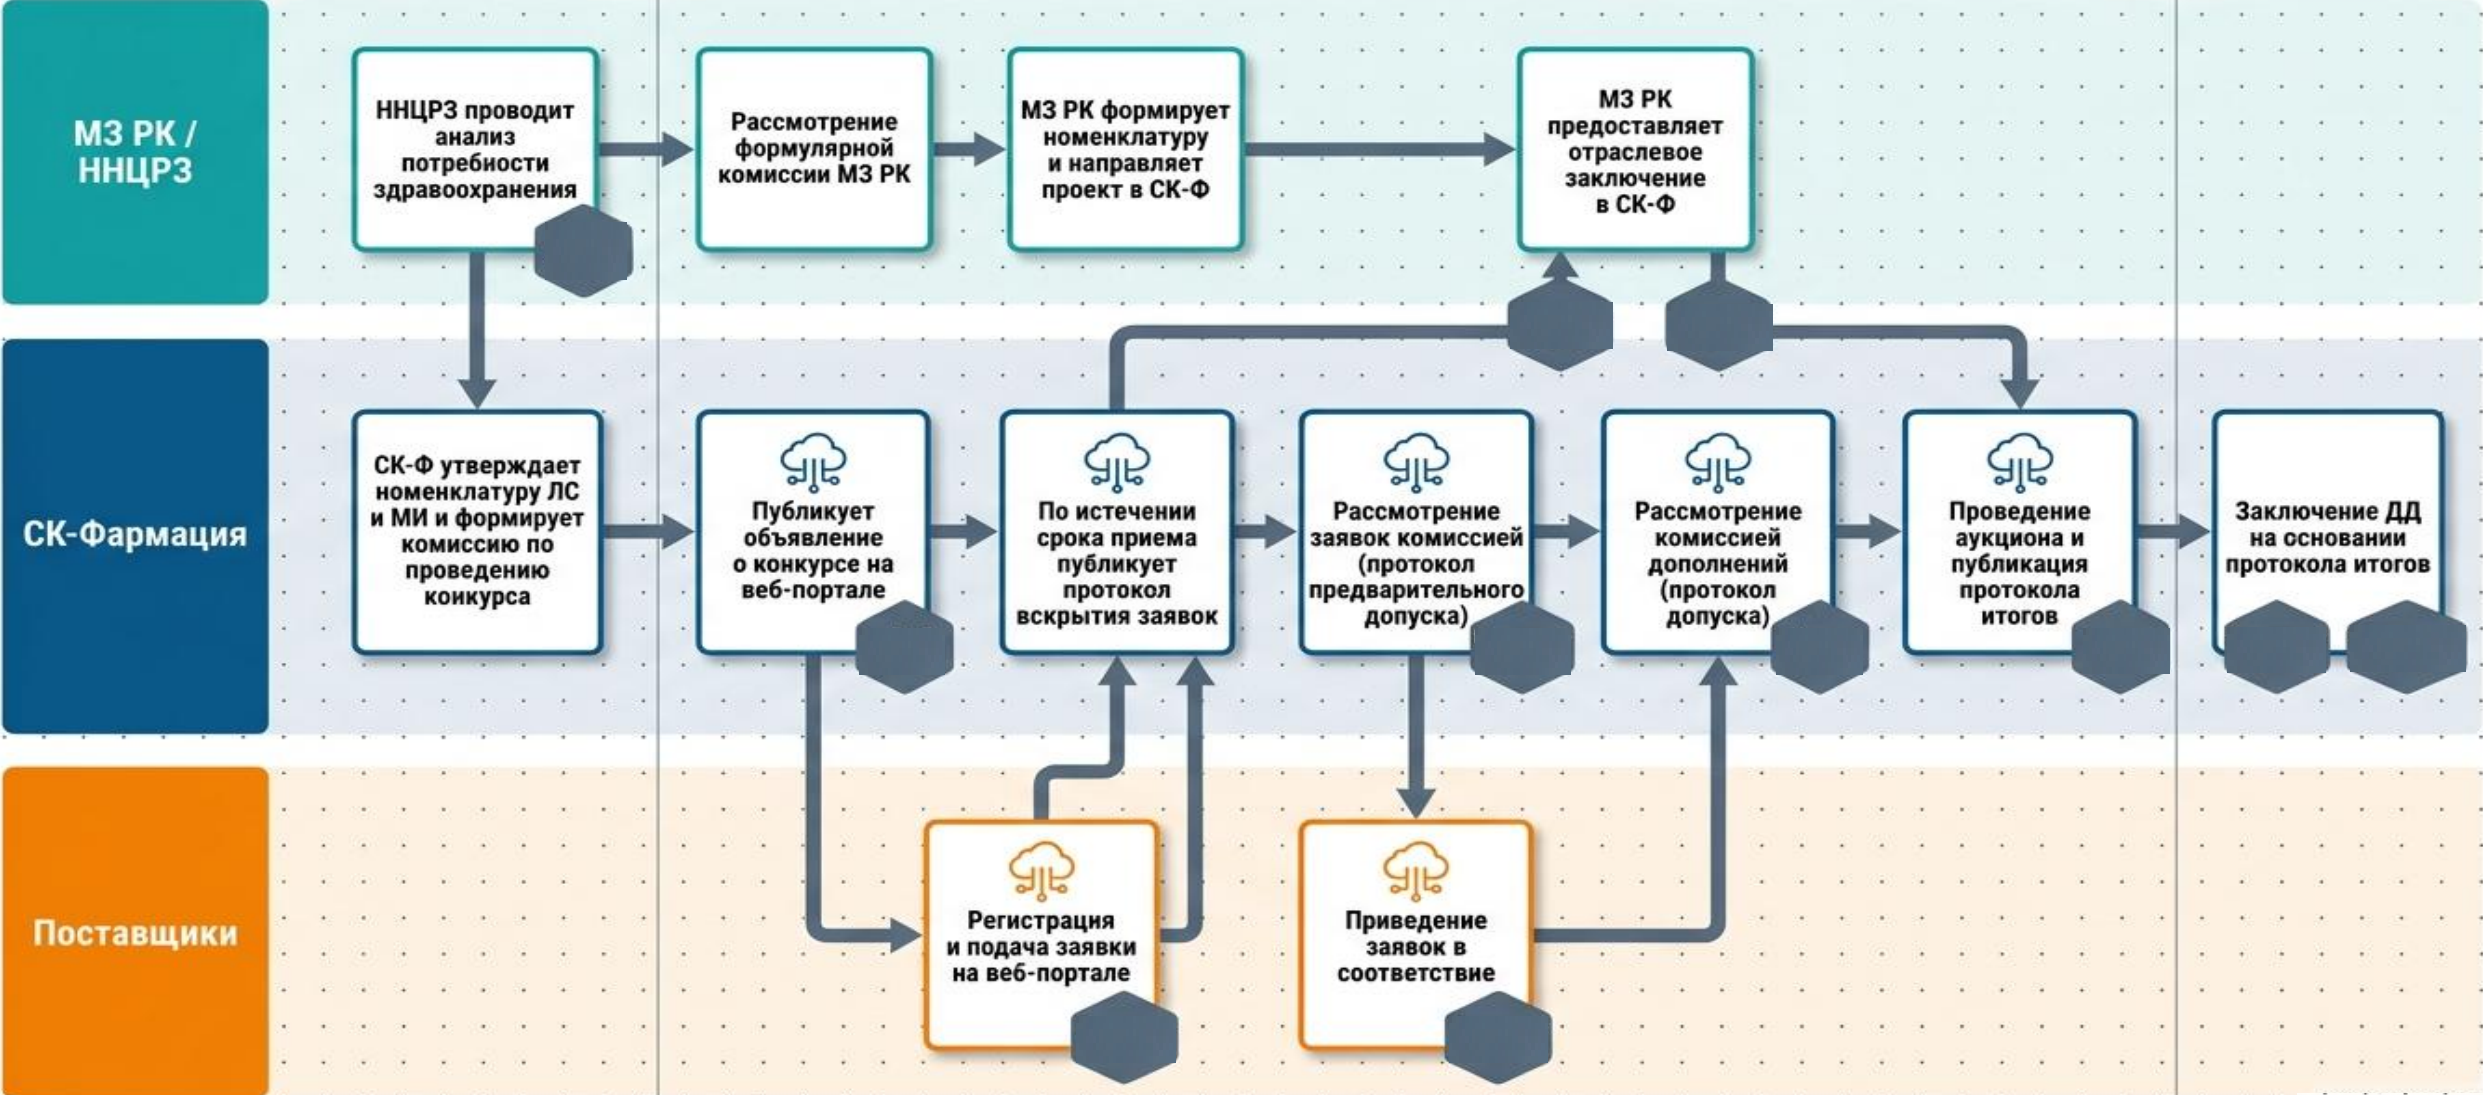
МЗ РК / ННЦРЗ

ННЦРЗ проводит анализ потребности здравоохранения

Рассмотрение формулярной комиссии МЗ РК

МЗ РК формирует номенклатуру и направляет проект в СК-Ф

МЗ РК предоставляет отраслевое заключение в СК-Ф

СК-Фармация

СК-Ф утверждает номенклатуру ЛС и МИ и формирует комиссию по проведению конкурса

Публикует объявление о конкурсе на веб-портале

По истечении срока приема публикует протокол вскрытия заявок

Рассмотрение заявок комиссией (протокол предварительного допуска)

Рассмотрение комиссией дополнений (протокол допуска)

Проведение аукциона и публикация протокола итогов

Заключение ДД на основании протокола итогов

Поставщики

Регистрация и подача заявки на веб-портале

Приведение заявок в соответствие